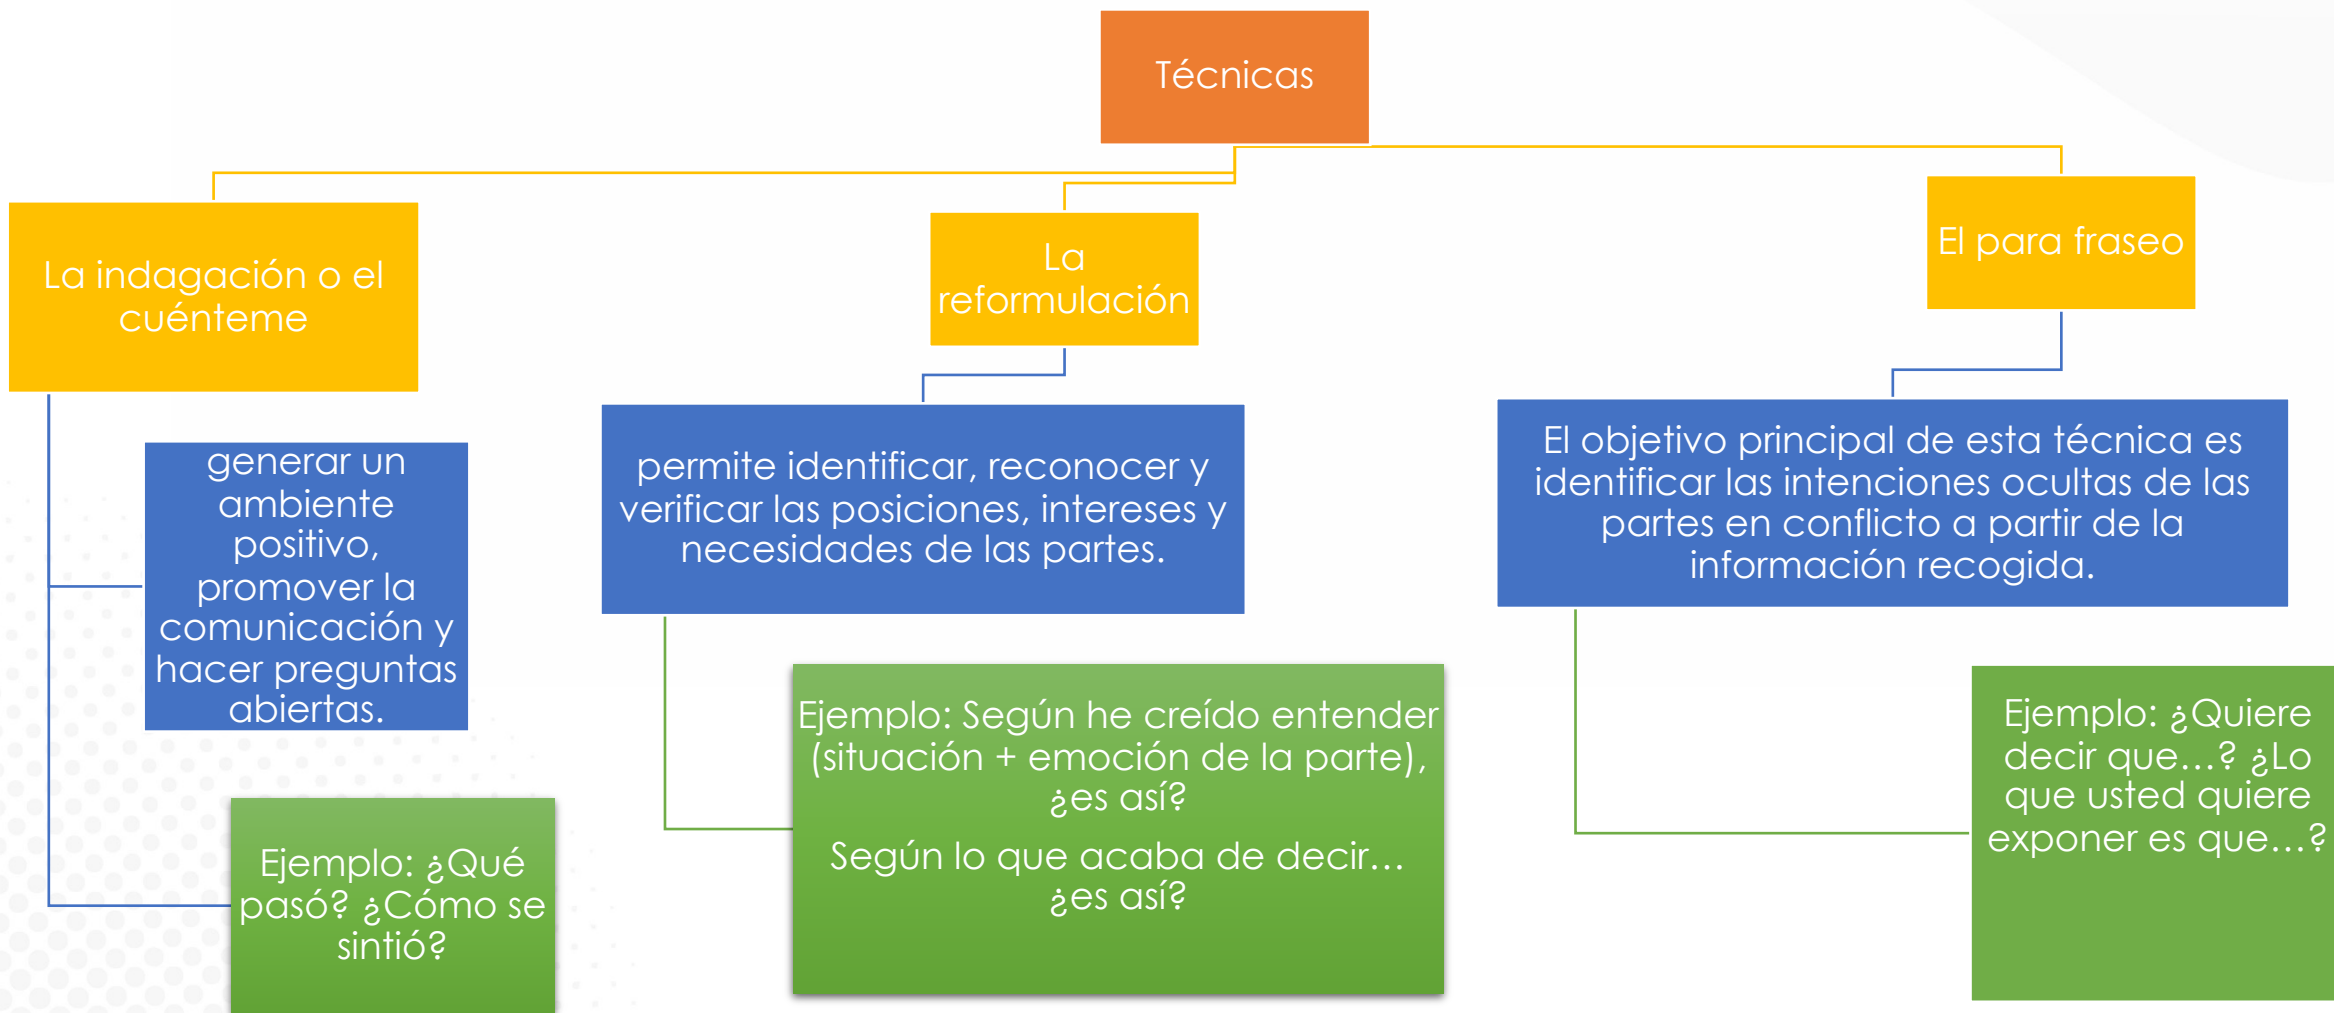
Técnicas

La indagación o el cuénteme

generar un ambiente positivo, promover la comunicación y hacer preguntas abiertas.

Ejemplo: ¿Qué pasó? ¿Cómo se sintió?

La reformulación

permite identificar, reconocer y verificar las posiciones, intereses y necesidades de las partes.

Ejemplo: Según he creído entender (situación + emoción de la parte), ¿es así?

Según lo que acaba de decir… ¿es así?

El para fraseo

El objetivo principal de esta técnica es identificar las intenciones ocultas de las partes en conflicto a partir de la información recogida.

Ejemplo: ¿Quiere decir que…? ¿Lo que usted quiere exponer es que…?